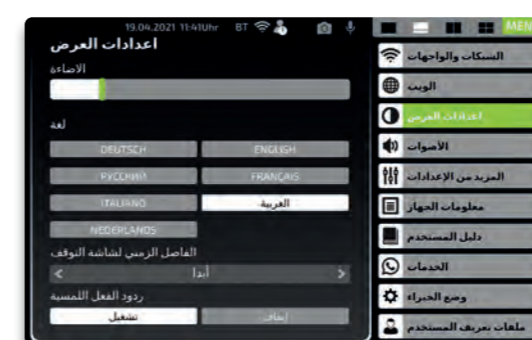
19.04.2021 11:41Uhr BT

اعدادات العرض

الاضاءة

لغة

DEUTSCH
ENGLISH
PYCCKИЙ
FRANÇAIS
ITALIANO
العربية
NEDERLANDS

الفاصل الزمني لشاشة التوقف

<
أبدا
>

ردود الفعل اللمسية

تشغيل
إيقاف

MEN

الشبكات والواجهات
الويب
اعدادات العرض
الأصوات
المزيد من الإعدادات
معلومات الجهاز
دليل المستخدم
الخدمات
وضع الخبراء
ملفات تعريف المستخدم